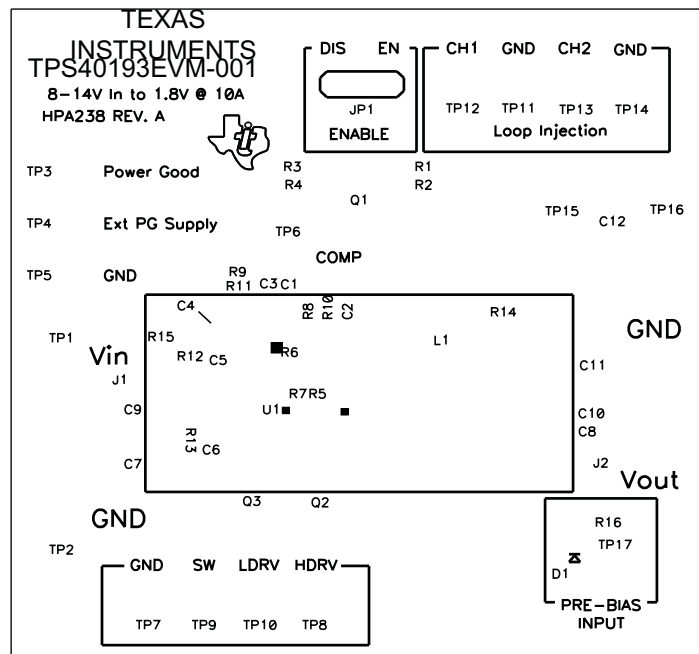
TEXAS
INSTRUMENTS
TPS40193EVM-001
8-14V In to 1.8V @ 10A
HPA238 REV. A

DIS EN
JP1
ENABLE

CH1 GND CH2 GND
TP12 TP11 TP13 TP14
Loop Injection

TP3 Power Good
R3
R4
R1
R2
Q1
TP4 Ext PG Supply
TP6
TP15 C12 TP16
COMP
TP5 GND
R9
R11 C3 C1
R8 R10 C2
C4
R14
TP1
R15
GND
Vin
R12 C5
R6
L1
J1
C11
R7R5
C9
U1
C10
C8
R13
C6
C7
J2
Vout
Q3
Q2
GND
R16
TP17
TP2
D1
GND SW LDRV HDRV
TP7 TP9 TP10 TP8
PRE-BIAS
INPUT